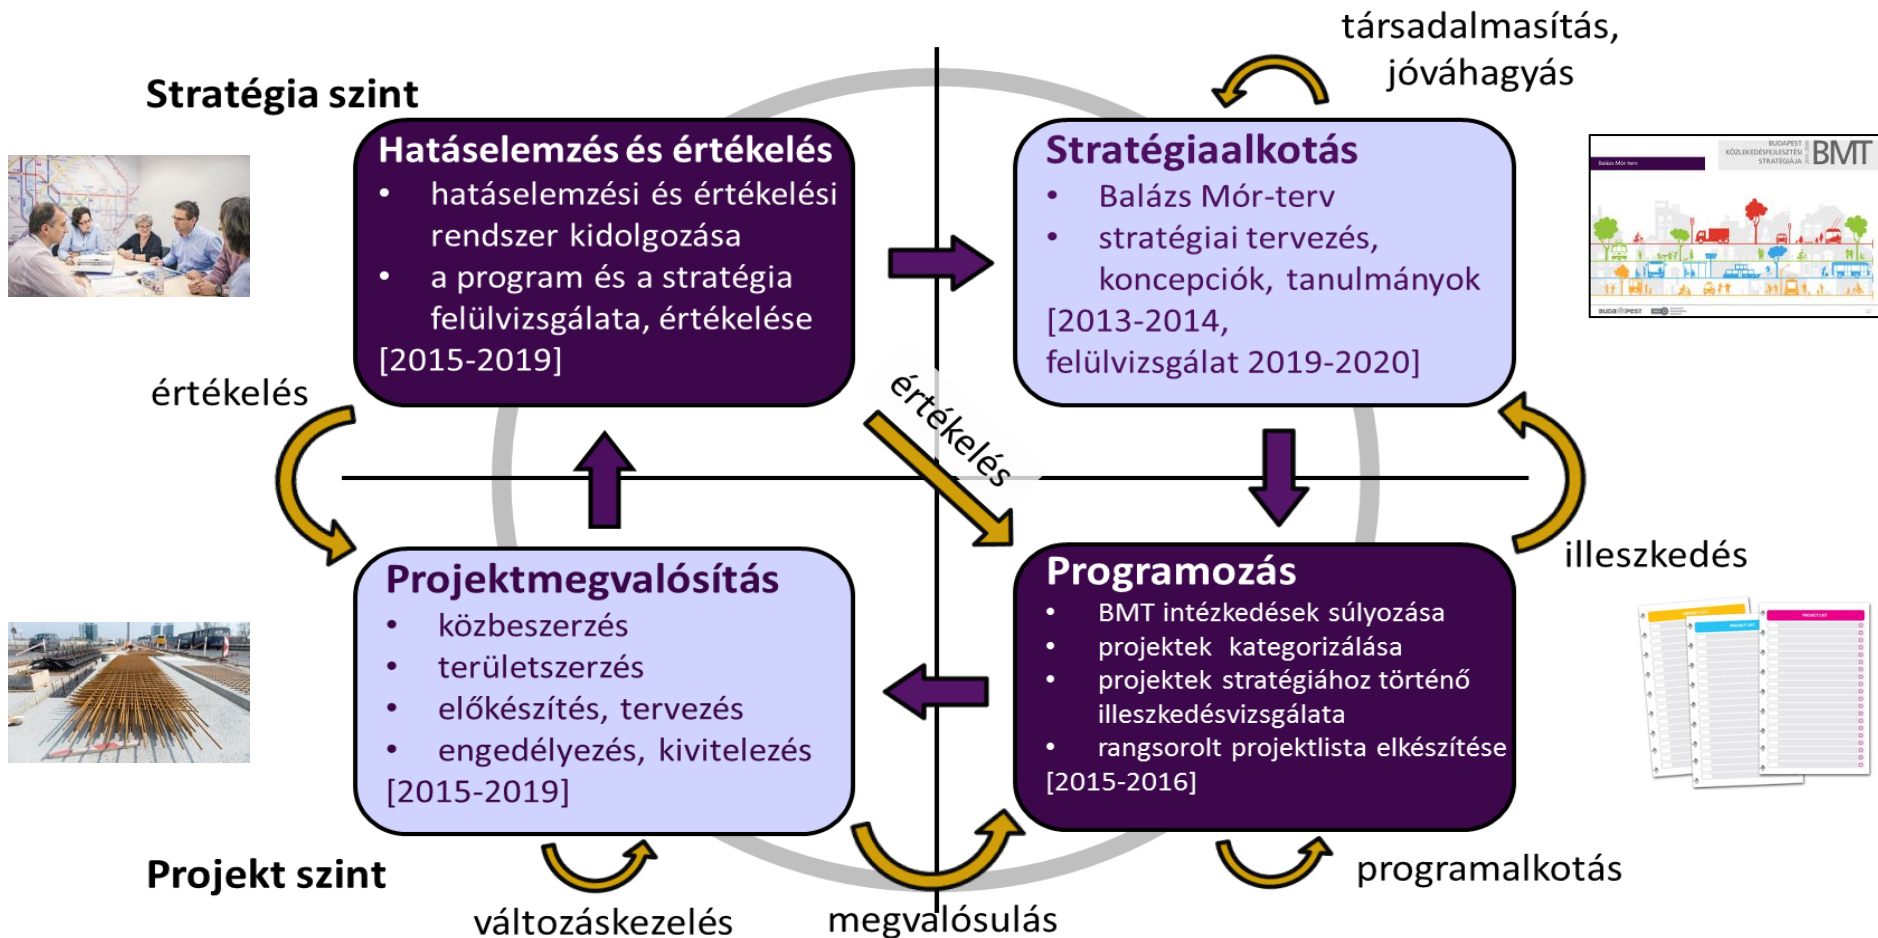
társadalmasítás, jóváhagyás

Stratégia szint

Hatáselemzés és értékelés
- hatáselemzési és értékelési rendszer kidolgozása
- a program és a stratégia felülvizsgálata, értékelése
[2015-2019]

Stratégiaalkotás
- Balázs Mór-terv
- stratégiai tervezés, koncepciók, tanulmányok
[2013-2014, felülvizsgálat 2019-2020]

BUDAPEST KÖZLEKEDÉSFEJLESZTÉSI STRATÉGIÁJA BMT

értékelés

értékelés

illeszkedés

Projektmegvalósítás
- közbeszerzés
- területszerzés
- előkészítés, tervezés
- engedélyezés, kivitelezés
[2015-2019]

Programozás
- BMT intézkedések súlyozása
- projektek kategorizálása
- projektek stratégiához történő illeszkedésvizsgálata
- rangsorolt projektlista elkészítése
[2015-2016]

Projekt szint

változáskezelés

megvalósulás

programalkotás